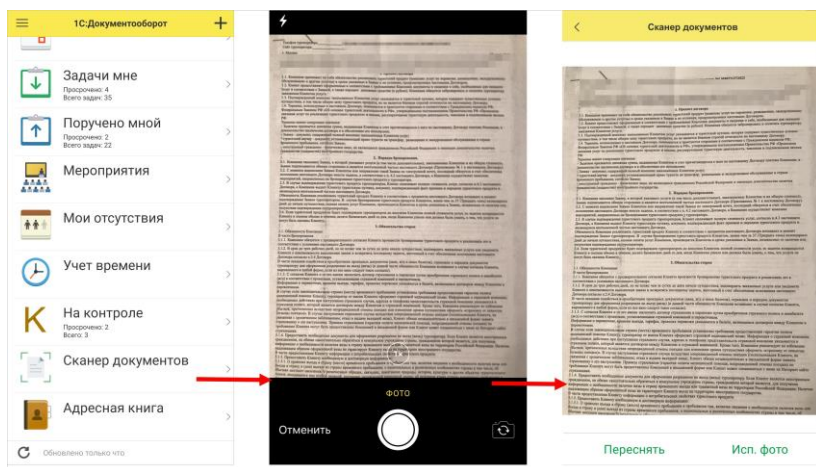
1С:Документооборот

Задачи мне
Просрочено: 4
Всего задач: 35

Поручено мной
Просрочено: 2
Всего задач: 22

Мероприятия

Мои отсутствия

Учет времени

На контроле
Просрочено: 2
Всего: 3

Сканер документов

Адресная книга

Обновлено только что

ФОТО

Отменить

Сканер документов

Переснять

Исп. фото